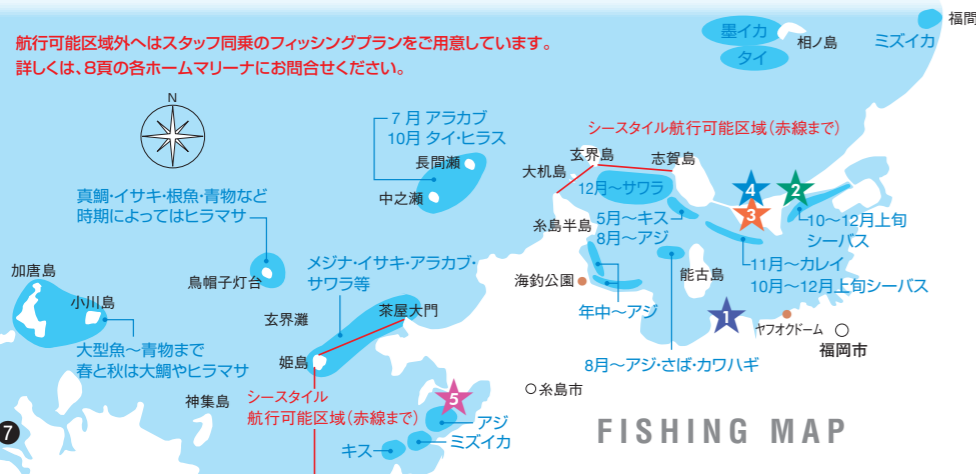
航行可能区域外へはスタッフ同乗のフィッシングプランをご用意しています。
詳しくは、8頁の各ホームマリーナにお問合せください。

墨イカ
タイ
相ノ島
ミズイカ
福岡

N

7月 アラカブ
10月 タイ・ヒラス
長間瀬
中之瀬

シースタイル航行可能区域（赤線まで）
玄界島
志賀島
大机島
12月～サワラ
4
2
3
糸島半島
5月～キス
8月～アジ
10～12月上旬
シーバス

真鯛・イサキ・根魚・青物など
時期によってはヒラマサ

鳥帽子灯台

加唐島
小川島

メジナ・イサキ・アラカブ・
サワラ等

海釣公園
能古島
11月～カレイ
10月～12月上旬シーバス

年中～アジ

茶屋大門
玄界灘
1
ヤフオクドーム
福岡市

大型魚～青物まで
春と秋は大鯛やヒラマサ

姫島
8月～アジ・さば・カワハギ

シースタイル
航行可能区域（赤線まで）
神集島
糸島市
5
アジ
ミズイカ
キス
7

FISHING MAP